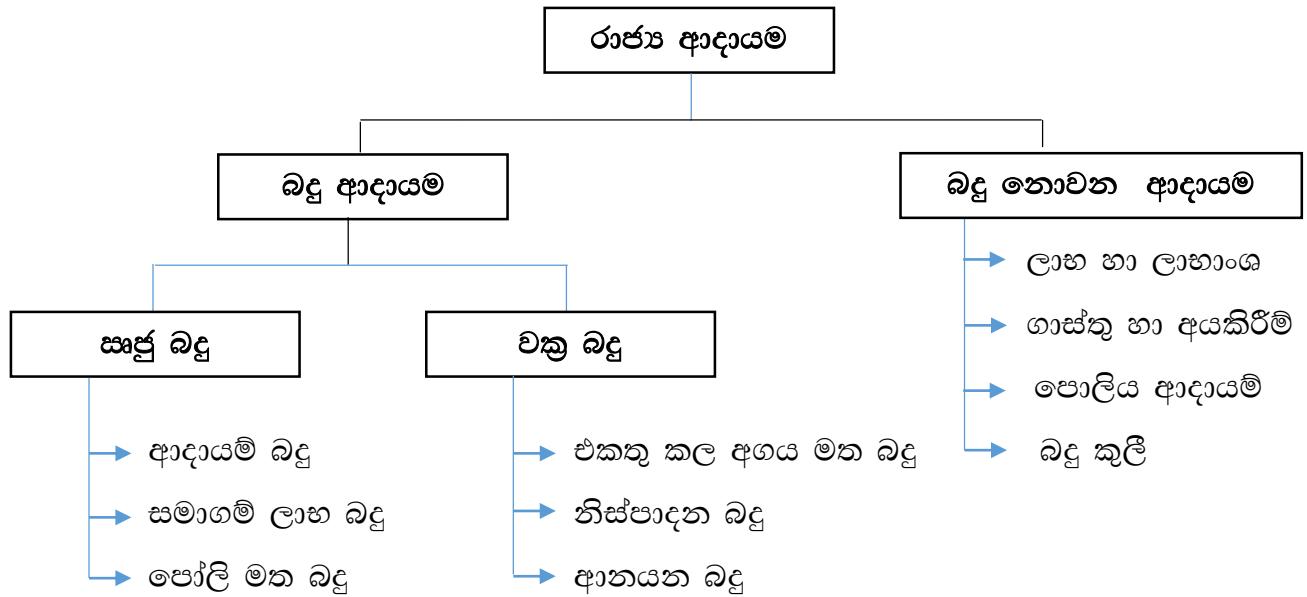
රාජ්‍ය ආදායම

බදු ආදායම

බදු නොවන ආදායම

ලාභ හා ලාභාංශ

ගාස්තු හා අයකිරීම්

පොලිය ආදායම්

බදු කුලී

සෘජු බදු

වක්‍ර බදු

ආදායම් බදු

සමාගම් ලාභ බදු

පෝලි මත බදු

එකතු කල අගය මත බදු

නිස්පාදන බදු

ආනයන බදු